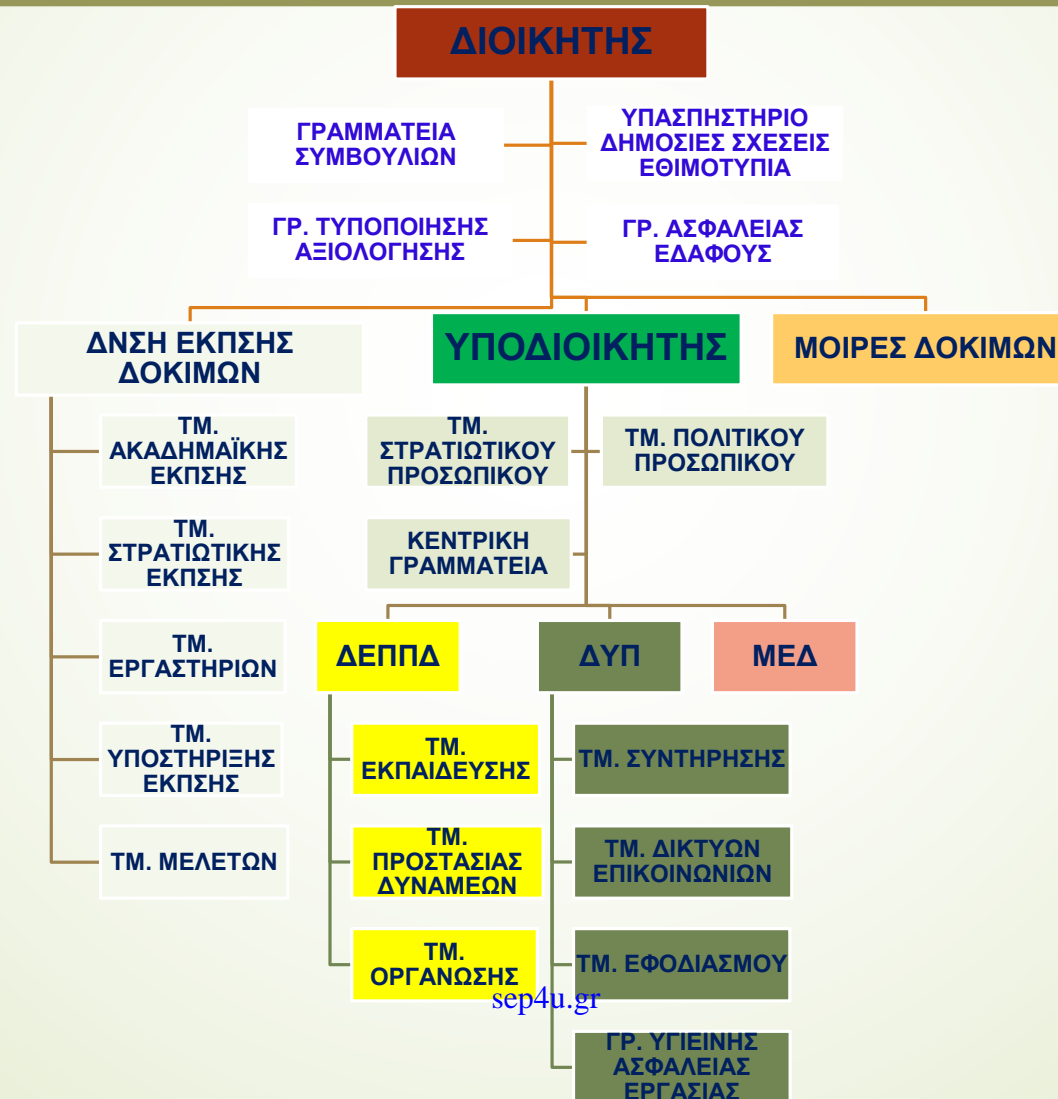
ΔΙΟΙΚΗΤΗΣ

ΓΡΑΜΜΑΤΕΙΑ ΣΥΜΒΟΥΛΙΩΝ

ΥΠΑΣΠΗΣΤΗΡΙΟ ΔΗΜΟΣΙΕΣ ΣΧΕΣΕΙΣ ΕΘΙΜΟΤΥΠΙΑ

ΓΡ. ΤΥΠΟΠΟΙΗΣΗΣ ΑΞΙΟΛΟΓΗΣΗΣ

ΓΡ. ΑΣΦΑΛΕΙΑΣ ΕΔΑΦΟΥΣ

ΔΝΣΗ ΕΚΠΣΗΣ ΔΟΚΙΜΩΝ

ΥΠΟΔΙΟΙΚΗΤΗΣ

ΜΟΙΡΕΣ ΔΟΚΙΜΩΝ

ΤΜ. ΑΚΑΔΗΜΑΪΚΗΣ ΕΚΠΣΗΣ

ΤΜ. ΣΤΡΑΤΙΩΤΙΚΗΣ ΕΚΠΣΗΣ

ΤΜ. ΕΡΓΑΣΤΗΡΙΩΝ

ΤΜ. ΥΠΟΣΤΗΡΙΞΗΣ ΕΚΠΣΗΣ

ΤΜ. ΜΕΛΕΤΩΝ

ΤΜ. ΣΤΡΑΤΙΩΤΙΚΟΥ ΠΡΟΣΩΠΙΚΟΥ

ΤΜ. ΠΟΛΙΤΙΚΟΥ ΠΡΟΣΩΠΙΚΟΥ

ΚΕΝΤΡΙΚΗ ΓΡΑΜΜΑΤΕΙΑ

ΔΕΠΠΔ

ΔΥΠ

ΜΕΔ

ΤΜ. ΕΚΠΑΙΔΕΥΣΗΣ

ΤΜ. ΠΡΟΣΤΑΣΙΑΣ ΔΥΝΑΜΕΩΝ

ΤΜ. ΟΡΓΑΝΩΣΗΣ

ΤΜ. ΣΥΝΤΗΡΗΣΗΣ

ΤΜ. ΔΙΚΤΥΩΝ ΕΠΙΚΟΙΝΩΝΙΩΝ

ΤΜ. ΕΦΟΔΙΑΣΜΟΥ

ΓΡ. ΥΓΙΕΙΝΗΣ ΑΣΦΑΛΕΙΑΣ ΕΡΓΑΣΙΑΣ

sep4u.gr